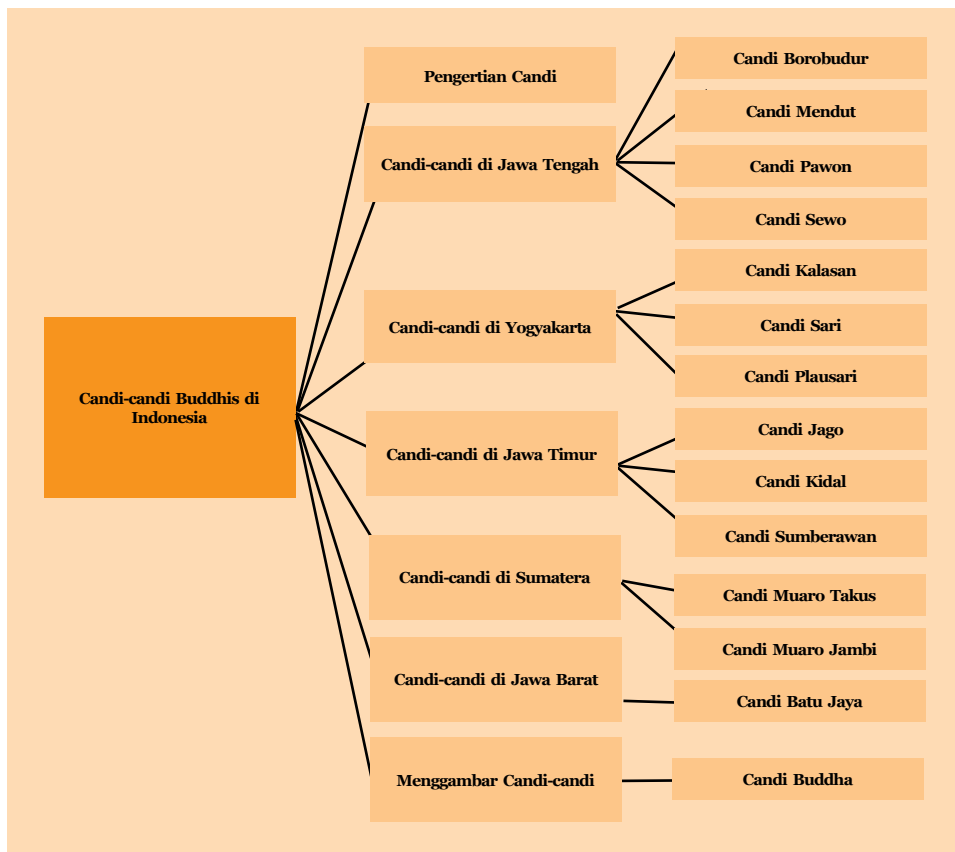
Candi-candi Buddhis di Indonesia

Pengertian Candi

Candi-candi di Jawa Tengah

Candi Borobudur

Candi Mendut

Candi Pawon

Candi Sewo

Candi-candi di Yogyakarta

Candi Kalasan

Candi Sari

Candi Plausari

Candi-candi di Jawa Timur

Candi Jago

Candi Kidal

Candi Sumberawan

Candi-candi di Sumatera

Candi Muaro Takus

Candi Muaro Jambi

Candi-candi di Jawa Barat

Candi Batu Jaya

Menggambar Candi-candi

Candi Buddha